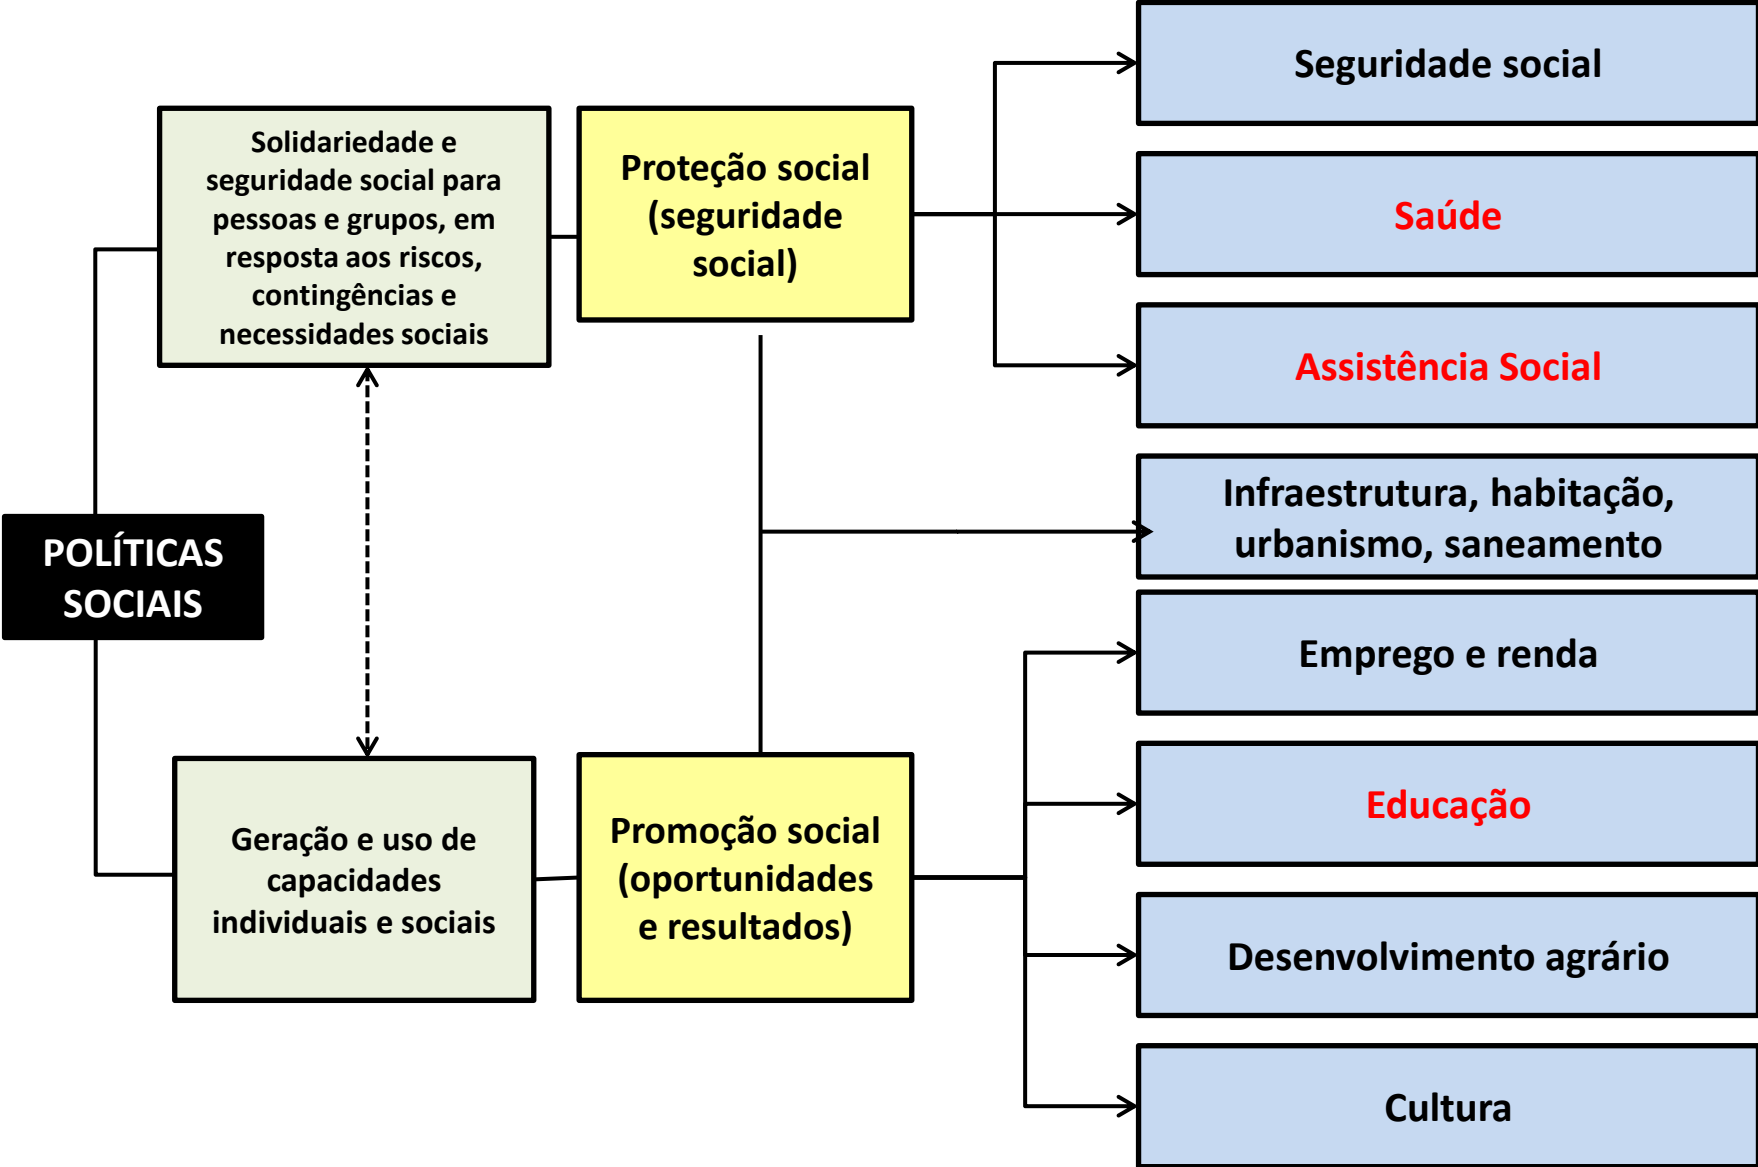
POLÍTICAS SOCIAIS

Solidariedade e seguridade social para pessoas e grupos, em resposta aos riscos, contingências e necessidades sociais

Proteção social (seguridade social)

Seguridade social

Saúde

Assistência Social

Infraestrutura, habitação, urbanismo, saneamento

Geração e uso de capacidades individuais e sociais

Promoção social (oportunidades e resultados)

Emprego e renda

Educação

Desenvolvimento agrário

Cultura